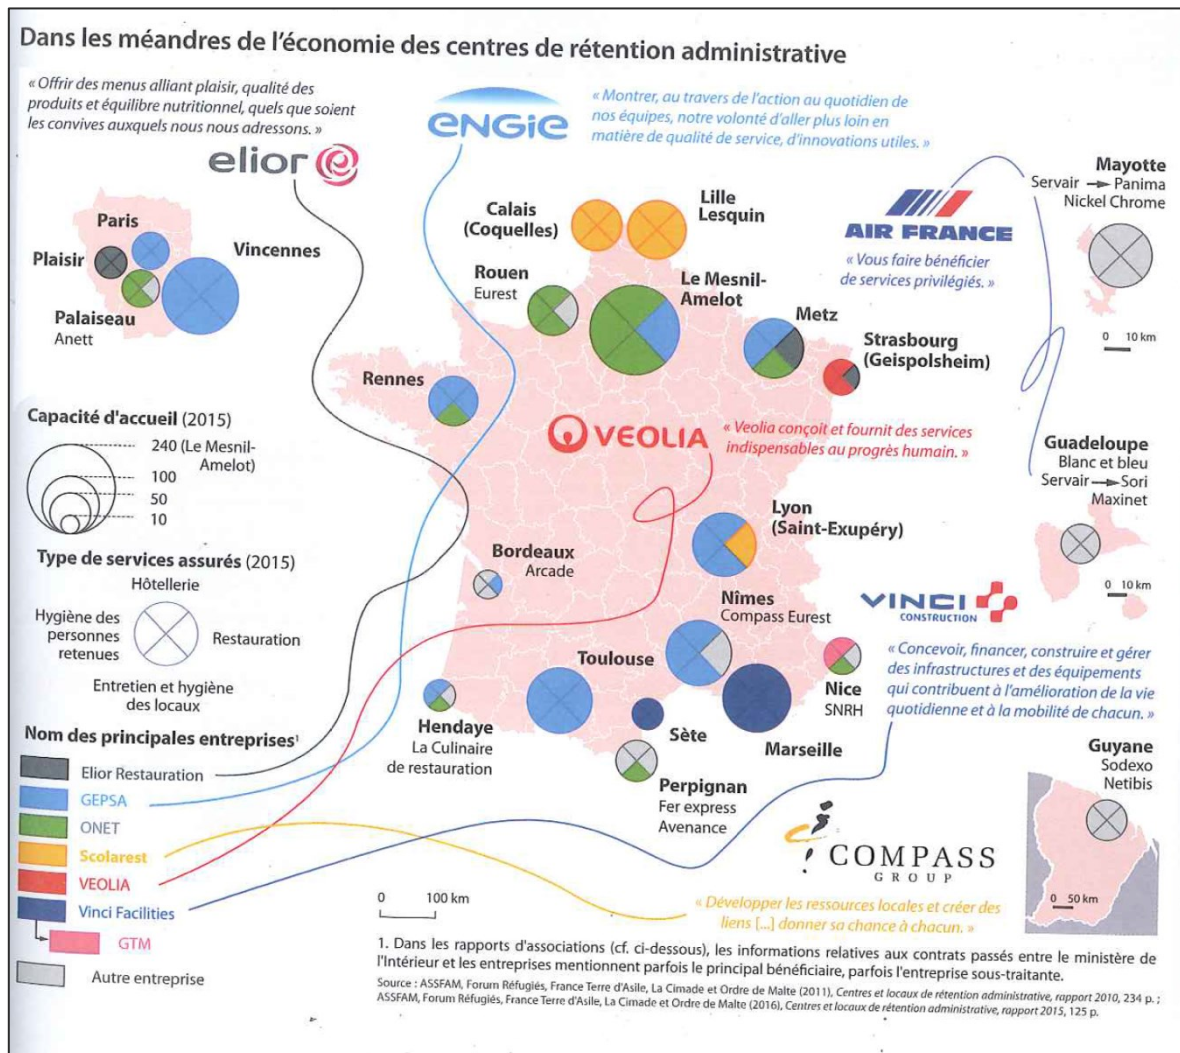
Dans les méandres de l'économie des centres de rétention administrative

« Offrir des menus alliant plaisir, qualité des produits et équilibre nutritionnel, quels que soient les convives auxquels nous nous adressons. »

elior

ENGIE

« Montrer, au travers de l'action au quotidien de nos équipes, notre volonté d'aller plus loin en matière de qualité de service, d'innovations utiles. »

Paris
Plaisir
Vincennes
Palaiseau
Anett

Calais (Coquelles)
Lille Lesquin
Rouen
Eurest
Le Mesnil-Amelot
Metz
Strasbourg (Geispolsheim)
Rennes

AIR FRANCE
« Vous faire bénéficier de services privilégiés. »

Mayotte
Servair → Panima
Nickel Chrome
0 10 km

Capacité d'accueil (2015)
240 (Le Mesnil-Amelot)
100
50
10

VEOLIA
« Veolia conçoit et fournit des services indispensables au progrès humain. »

Guadeloupe
Blanc et bleu
Servair → Sori
Maxinet
0 10 km

Type de services assurés (2015)
Hôtellerie
Hygiène des personnes retenues
Restauration
Entretien et hygiène des locaux

Bordeaux
Arcade
Lyon (Saint-Exupéry)
Nîmes
Compass Eurest
Toulouse
Nice
SNRH
Hendaye
La Culinaire de restauration
Sète
Marseille
Perpignan
Fer express
Avenance

VINCI CONSTRUCTION
« Concevoir, financer, construire et gérer des infrastructures et des équipements qui contribuent à l'amélioration de la vie quotidienne et à la mobilité de chacun. »

Guyane
Sodexo
Netibis
0 50 km

Nom des principales entreprises¹
Elior Restauration
GEPSA
ONET
Scolarest
VEOLIA
Vinci Facilities
GTM
Autre entreprise

COMPASS GROUP
« Développer les ressources locales et créer des liens [...] donner sa chance à chacun. »

0 100 km

1. Dans les rapports d'associations (cf. ci-dessous), les informations relatives aux contrats passés entre le ministère de l'Intérieur et les entreprises mentionnent parfois le principal bénéficiaire, parfois l'entreprise sous-traitante.
Source : ASSFAM, Forum Réfugiés, France Terre d'Asile, La Cimade et Ordre de Malte (2011), Centres et locaux de rétention administrative, rapport 2010, 234 p. ; ASSFAM, Forum Réfugiés, France Terre d'Asile, La Cimade et Ordre de Malte (2016), Centres et locaux de rétention administrative, rapport 2015, 125 p.